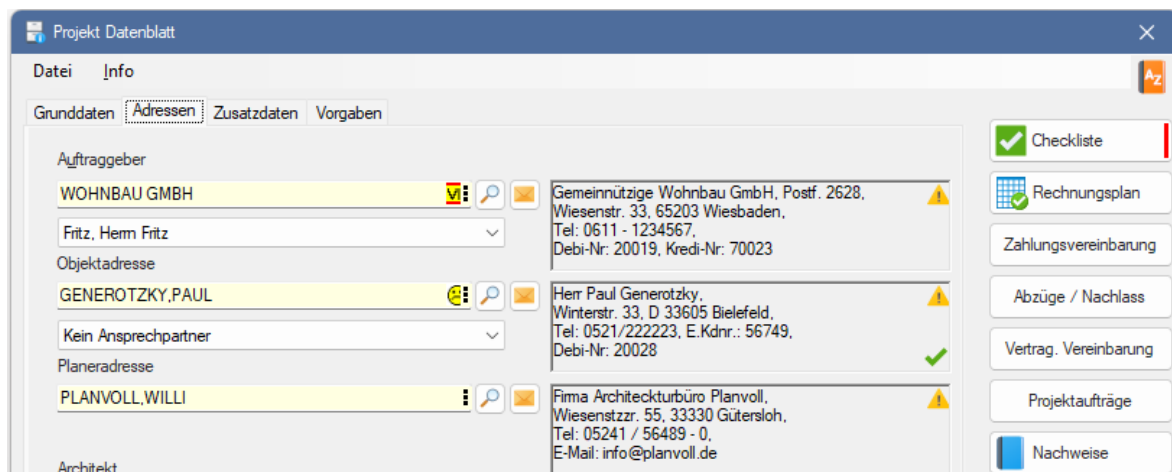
Projekt Datenblatt

Datei Info

Grunddaten Adressen Zusatzdaten Vorgaben

Auftraggeber

WOHNBAU GMBH

Fritz, Herrn Fritz

Gemeinnützige Wohnbau GmbH, Postf. 2628, Wiesenstr. 33, 65203 Wiesbaden, Tel: 0611 - 1234567, Debi-Nr: 20019, Kredi-Nr: 70023

Objektadresse

GENEROTZKY,PAUL

Kein Ansprechpartner

Herr Paul Generotzky, Winterstr. 33, D 33605 Bielefeld, Tel: 0521/222223, E.Kdnr.: 56749, Debi-Nr: 20028

Planeradresse

PLANVOLL,WILLI

Firma Architeckturbüro Planvoll, Wiesenstzzr. 55, 33330 Gütersloh, Tel: 05241 / 56489 - 0, E-Mail: info@planvoll.de

Architekt

Checkliste

Rechnungsplan

Zahlungsvereinbarung

Abzüge / Nachlass

Vertrag. Vereinbarung

Projektaufträge

Nachweise